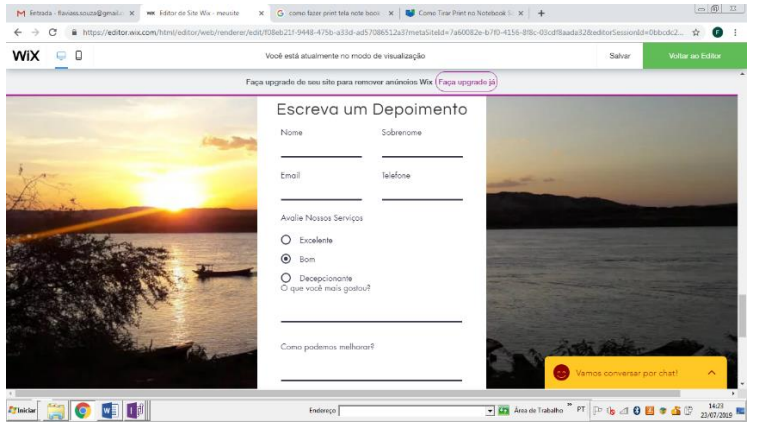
M Entrada - flaviass.souza@gmail. ×
Editor de Site Wix - meusite ×
G como fazer print tela note book ×
Como Tirar Print no Notebook S ×
+

https://editor.wix.com/html/editor/web/renderer/edit/f08eb21f-9448-475b-a33d-ad5708612a5?metaSiteId=7a60082e-b7f0-4156-8f8c-03cdf8aada32&editorSessionId=0bbcdc2...

WiX
Você está atualmente no modo de visualização
Salvar
Voltar ao Editor

Faça upgrade de seu site para remover anúncios Wix Faça upgrade já

Escreva um Depoimento

Nome
Sobrenome

Email
Telefone

Avalie Nossos Serviços

Excelente

Bom

Decepcionante

O que você mais gostou?

Como podemos melhorar?

Vamos conversar por chat!

Iniciar
Endereço
Área de Trabalho
PT
14:23
23/07/2019